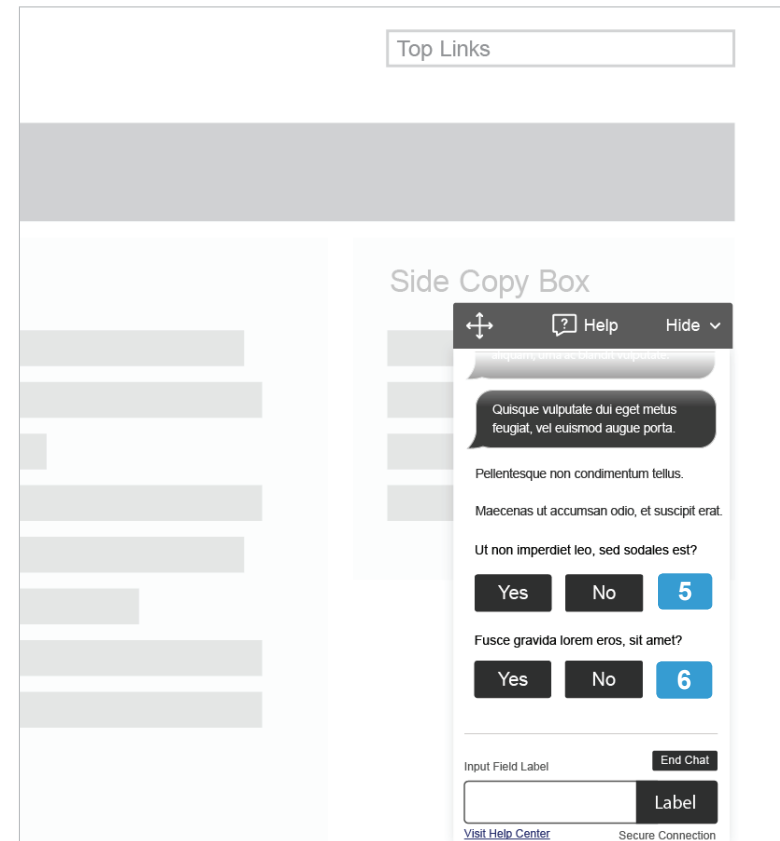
Top Links

Side Copy Box

Help

Hide

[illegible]

Quisque vulputate dui eget metus feugiat, vel euismod augue porta.

Pellentesque non condimentum tellus.

Maecenas ut accumsan odio, et suscipit erat.

Ut non imperdiet leo, sed sodales est?

Yes No 5

Fusce gravida lorem eros, sit amet?

Yes No 6

Input Field Label

End Chat

Label

Visit Help Center

Secure Connection